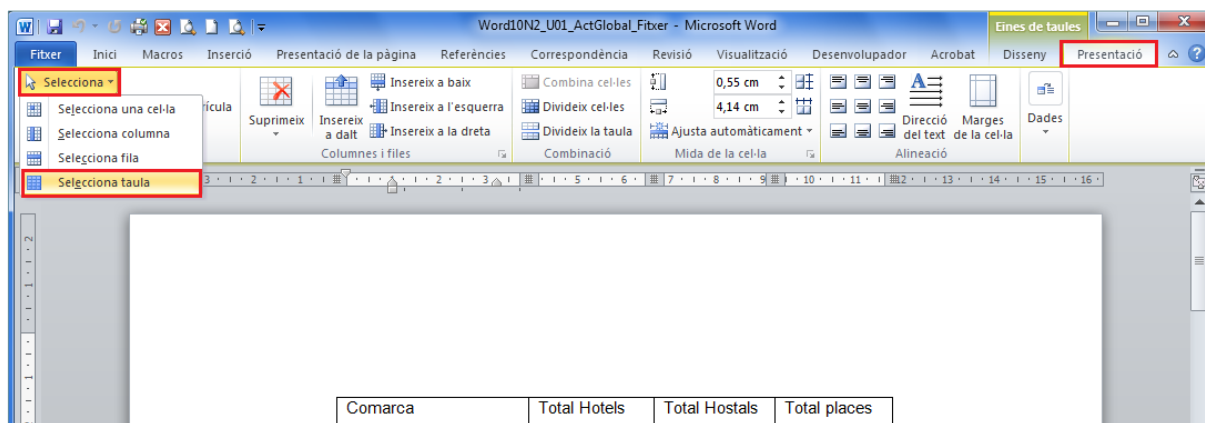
Word10N2_U01_ActGlobal_Fitxer - Microsoft Word

Eines de taules

Fitxer Inici Macros Inserció Presentació de la pàgina Referències Correspondència Revisió Visualització Desenvolupador Acrobat Disseny Presentació

Selecciona

Selecciona una cel·la
Selecciona columna
Selecciona fila
Selecciona taula

rícula

Suprimeix
Insereix a dalt
Insereix a baix
Insereix a l'esquerra
Insereix a la dreta
Columnes i files

Combina cel·les
Divideix cel·les
Divideix la taula
Combinació

0,55 cm
4,14 cm
Ajusta automàticament
Mida de la cel·la

Direcció del text
Marges de la cel·la
Alineació

Dades

| Comarca | Total Hotels | Total Hostals | Total places |
|---|---|---|---|